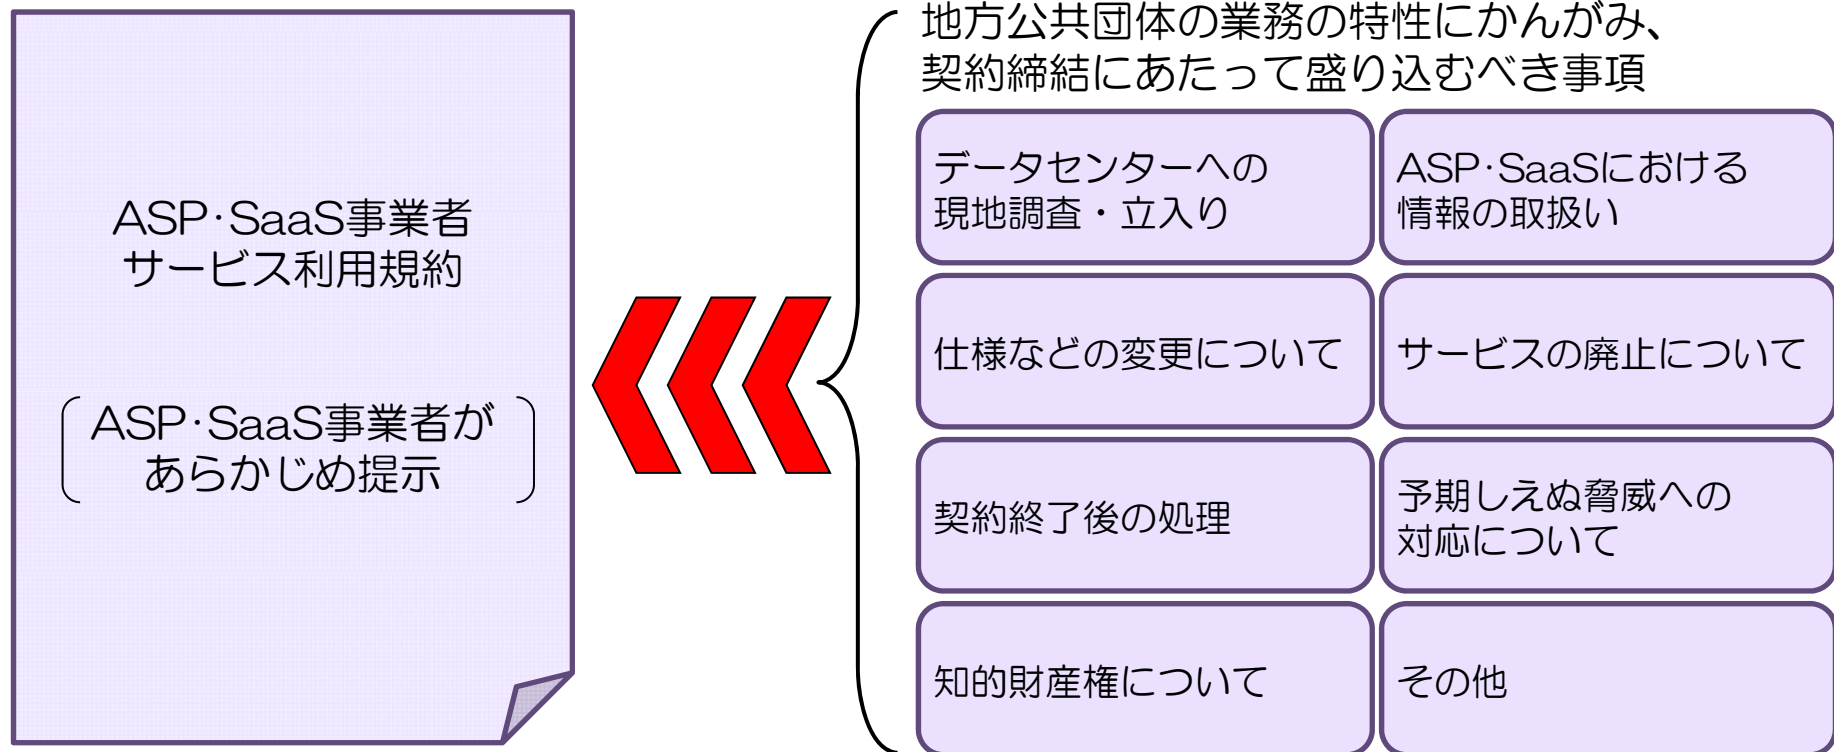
ASP·SaaS事業者
サービス利用規約

ASP·SaaS事業者が
あらかじめ提示

地方公共団体の業務の特性にかんがみ、
契約締結にあたって盛り込むべき事項

データセンターへの
現地調査・立入り

ASP·SaaSにおける
情報の取扱い

仕様などの変更について

サービスの廃止について

契約終了後の処理

予期しえぬ脅威への
対応について

知的財産権について

その他